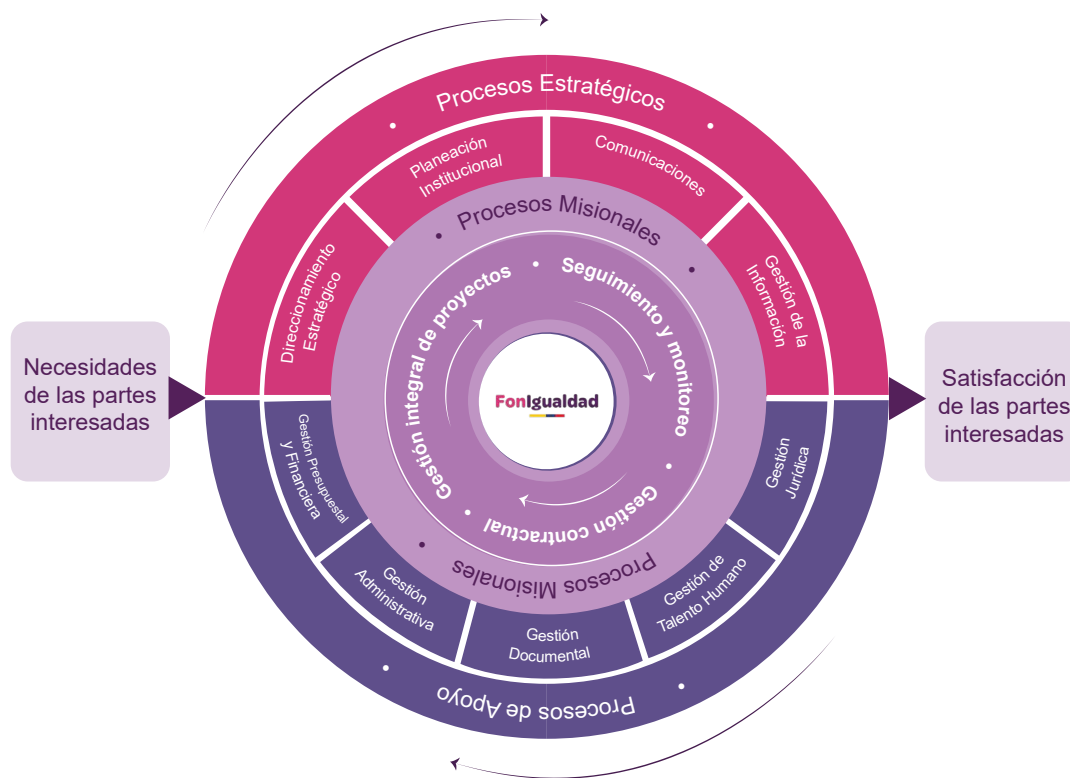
Necesidades de las partes interesadas

Procesos Estratégicos

Planeación Institucional

Comunicaciones

Direccionamiento Estratégico

Gestión de la Información

Procesos Misionales

Gestión integral de proyectos

Seguimiento y monitoreo

FonIgualdad

Gestión contractual

Procesos Misionales

Gestión Presupuestal y Financiera

Gestión Jurídica

Gestión Administrativa

Gestión Documental

Gestión de Talento Humano

Procesos de Apoyo

Satisfacción de las partes interesadas